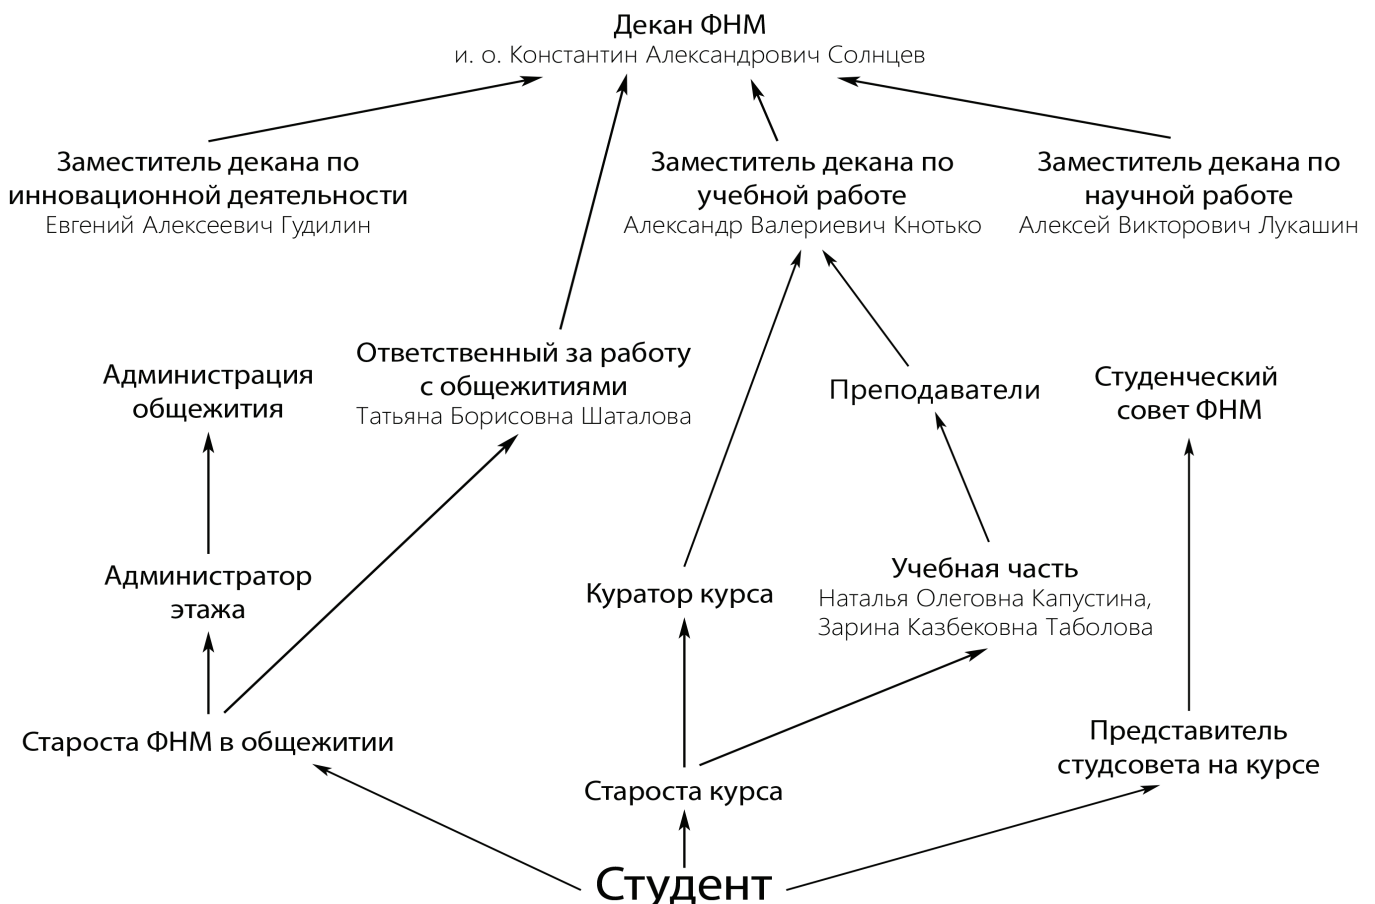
Декан ФНМ
и. о. Константин Александрович Солнцев

Заместитель декана по инновационной деятельности
Евгений Алексеевич Гудилин

Заместитель декана по учебной работе
Александр Валериевич Кнотько

Заместитель декана по научной работе
Алексей Викторович Лукашин

Администрация общежития

Ответственный за работу с общежитиями
Татьяна Борисовна Шаталова

Преподаватели

Студенческий совет ФНМ

Администратор этажа

Куратор курса

Учебная часть
Наталья Олеговна Капустина,
Зарина Казбековна Таболова

Староста ФНМ в общежитии

Представитель студсовета на курсе

Староста курса

Студент